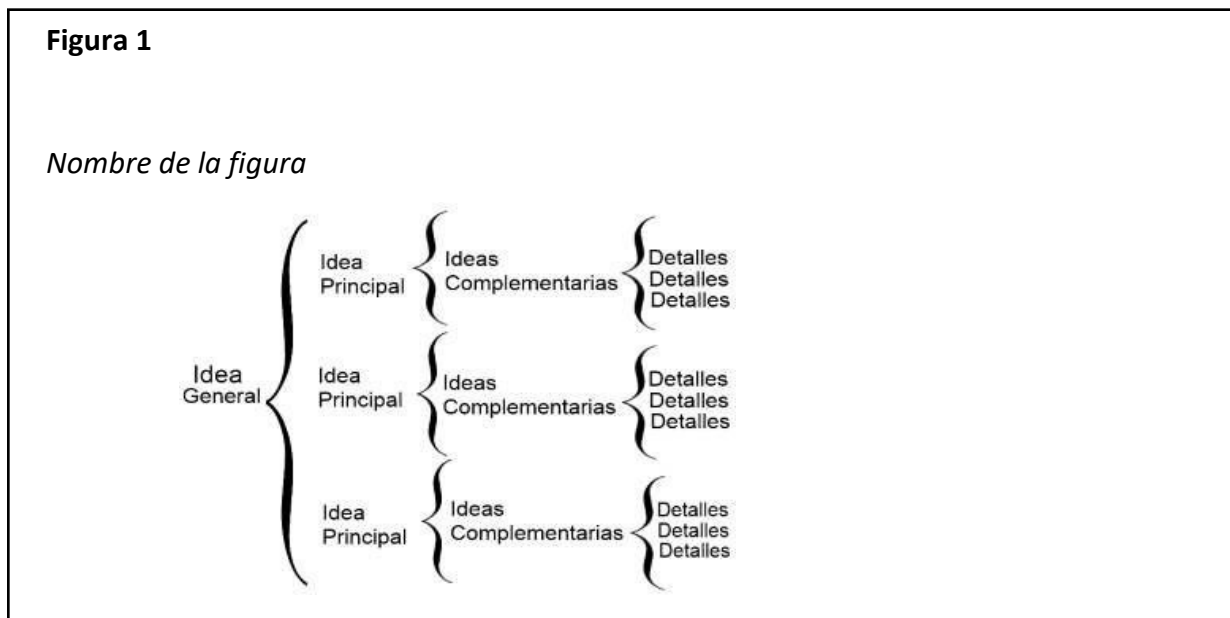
**Figura 1**

*Nombre de la figura*

Idea General

Idea Principal

Ideas Complementarias

Detalles
Detalles
Detalles

Idea Principal

Ideas Complementarias

Detalles
Detalles
Detalles

Idea Principal

Ideas Complementarias

Detalles
Detalles
Detalles